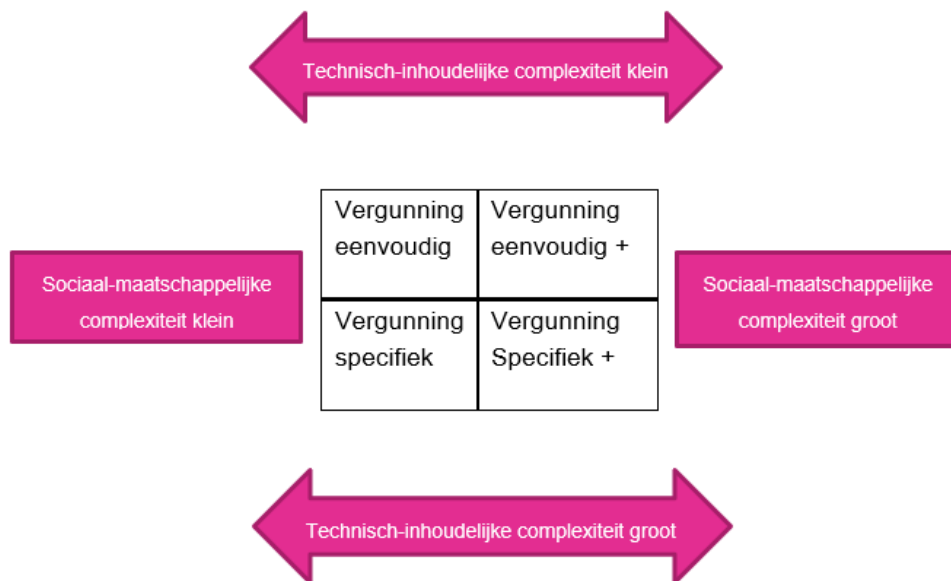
Technisch-inhoudelijke complexiteit klein

Sociaal-maatschappelijke complexiteit klein

| Vergunning eenvoudig | Vergunning eenvoudig + |
|---|---|
| Vergunning specifiek | Vergunning Specifiek + |

Sociaal-maatschappelijke complexiteit groot

Technisch-inhoudelijke complexiteit groot